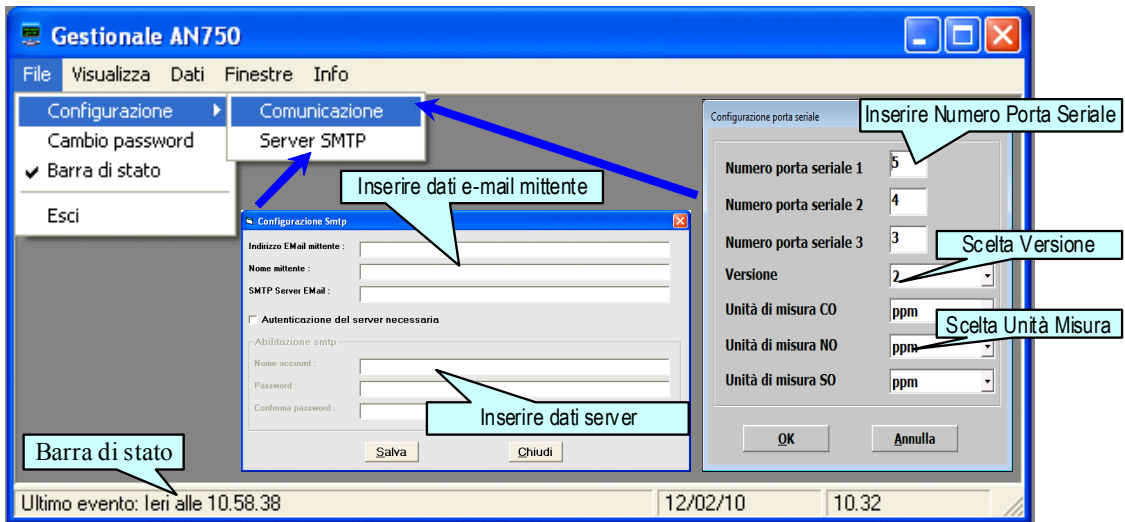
Gestionale AN750

File Visualizza Dati Finestre Info

Configurazione
Cambio password
Barra di stato
Esci

Comunicazione
Server SMTP

Inserire dati e-mail mittente

Configurazione Smtp
Indirizzo EMail mittente :
Nome mittente :
SMTP Server EMail :
Autenticazione del server necessaria
Abilitazione smtp
Nome account :
Password :
Conferma password :
Inserire dati server
Salva
Chiudi

Configurazione porta seriale
Inserire Numero Porta Seriale
Numero porta seriale 1 5
Numero porta seriale 2 4
Numero porta seriale 3 3
Scelta Versione
Versione 2
Unità di misura CO ppm
Scelta Unità Misura
Unità di misura NO ppm
Unità di misura SO ppm
OK
Annulla

Barra di stato

Ultimo evento: Ieri alle 10.58.38 12/02/10 10.32